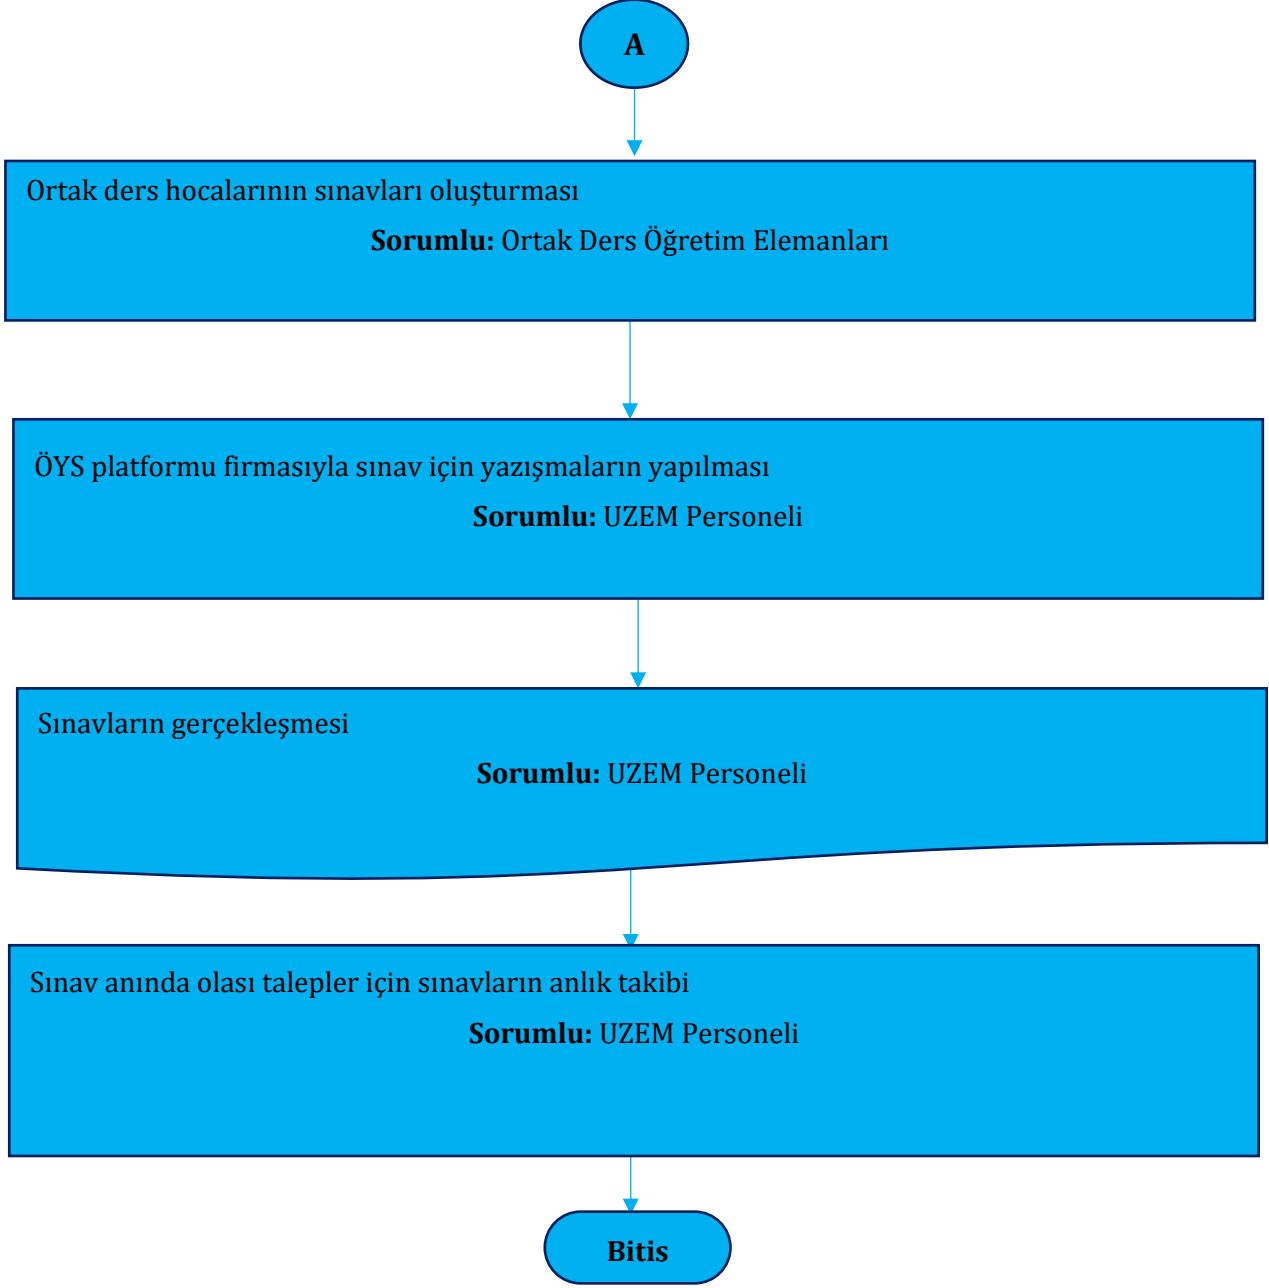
A

Ortak ders hocalarının sınavları oluşturması

**Sorumlu:** Ortak Ders Öğretim Elemanları

ÖYS platformu firmasıyla sınav için yazışmaların yapılması

**Sorumlu:** UZEM Personeli

Sınavların gerçekleşmesi

**Sorumlu:** UZEM Personeli

Sınav anında olası talepler için sınavların anlık takibi

**Sorumlu:** UZEM Personeli

Bitis